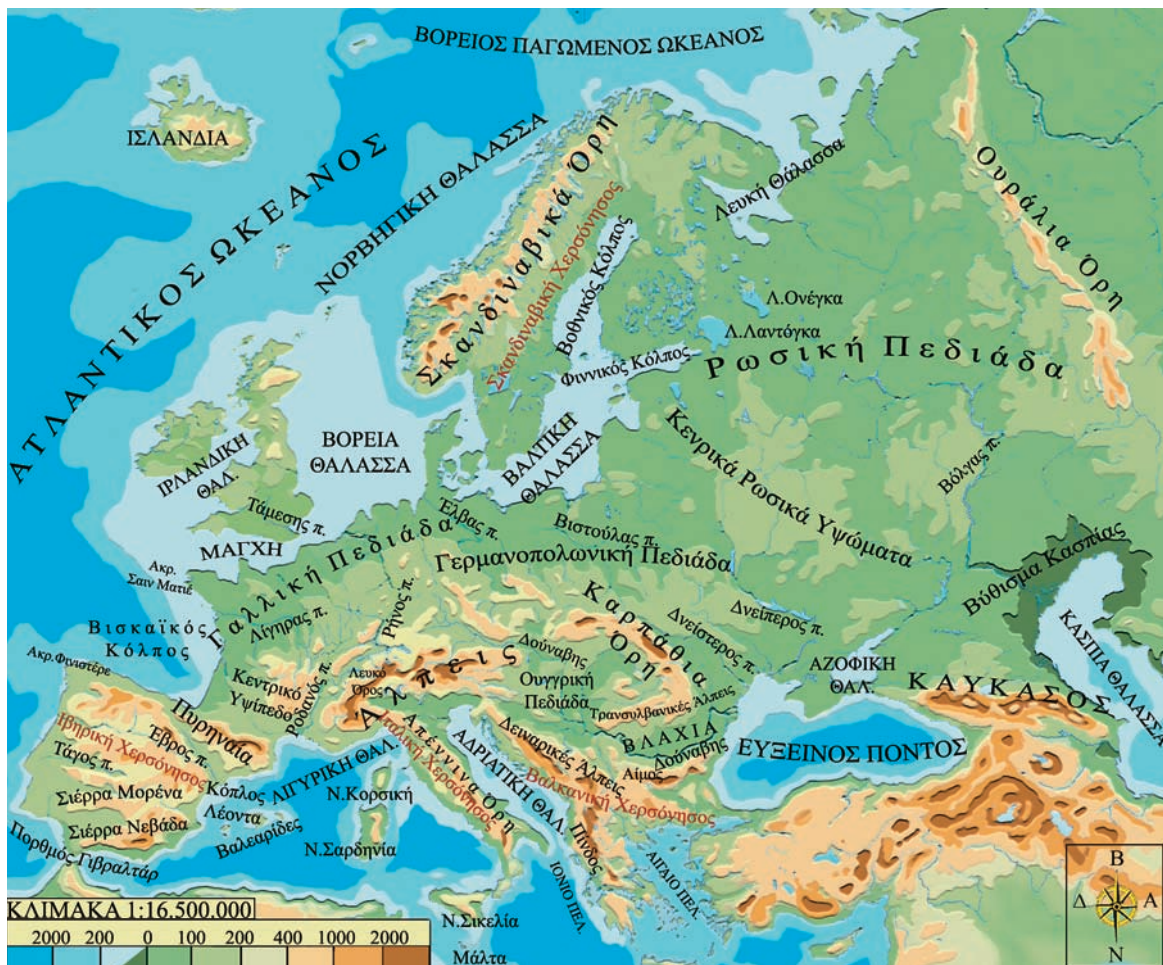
ΒΟΡΕΙΟΣ ΠΑΓΩΜΕΝΟΣ ΩΚΕΑΝΟΣ

ΙΣΛΑΝΔΙΑ

ΑΤΛΑΝΤΙΚΟΣ ΩΚΕΑΝΟΣ

ΝΟΡΒΗΓΙΚΗ ΘΑΛΑΣΣΑ

Σκανδιναβικά Όρη

Σκανδιναβική Χερσόνησος

Βοθνικός Κόλπος

Λευκή Θάλασσα

Ουράλια Όρη

Λ.Ονέγκα

Λ.Λαντόγκα

Φιννικός Κόλπος

Ρωσική Πεδιάδα

ΙΡΛΑΝΔΙΚΗ ΘΑΛ.

ΒΟΡΕΙΑ ΘΑΛΑΣΣΑ

ΒΑΛΤΙΚΗ ΘΑΛΑΣΣΑ

Κεντρικά Ρωσικά Υψώματα

Βόλγας π.

Τάμεσης π.

Έλβας π.

Βιστούλας π.

ΜΑΓΧΗ

Γαλλική Πεδιάδα

Γερμανοπολωνική Πεδιάδα

Βύθισμα Κασπίας

Ακρ. Σαιν Ματιέ

Λίγηρας π.

Ρήνος π.

Καρπάθια Όρη

Δνείστερος π.

Δνείπερος π.

ΚΑΣΠΙΑ ΘΑΛΑΣΣΑ

Βισκαϊκός Κόλπος

Ακρ.Φινιστέρε

Δούναβης

Ουγγρική Πεδιάδα

ΑΖΟΦΙΚΗ ΘΑΛ.

ΚΑΥΚΑΣΟΣ

Κεντρικό Υψίπεδο

Ροδανός π.

Λευκό Όρος

Άλπεις

Τρανσυλβανικές Άλπεις

Πυρηναία

Ιβηρική Χερσόνησος

Έβρος π.

Τάγος π.

Απέννινα Όρη

Ιταλική Χερσόνησος

ΑΔΡΙΑΤΙΚΗ ΘΑΛ.

Δειναρικές Άλπεις

ΒΛΑΧΙΑ

Δούναβης

Αίμος

ΕΥΞΕΙΝΟΣ ΠΟΝΤΟΣ

Βαλκανική Χερσόνησος

Σιέρρα Μορένα

Κόλπος Λέοντα

ΛΙΓΥΡΙΚΗ ΘΑΛ.

Ν.Κορσική

Σιέρρα Νεβάδα

Βαλεαρίδες

Ν.Σαρδηνία

Πίνδος

Πορθμός Γιβραλτάρ

ΙΟΝΙΟ ΠΕΛ.

ΑΙΓΑΙΟ ΠΕΛ.

ΚΛΙΜΑΚΑ 1:16.500.000

2000 200 0 100 200 400 1000 2000

Ν.Σικελία

Μάλτα

Β

Δ

Α

Ν